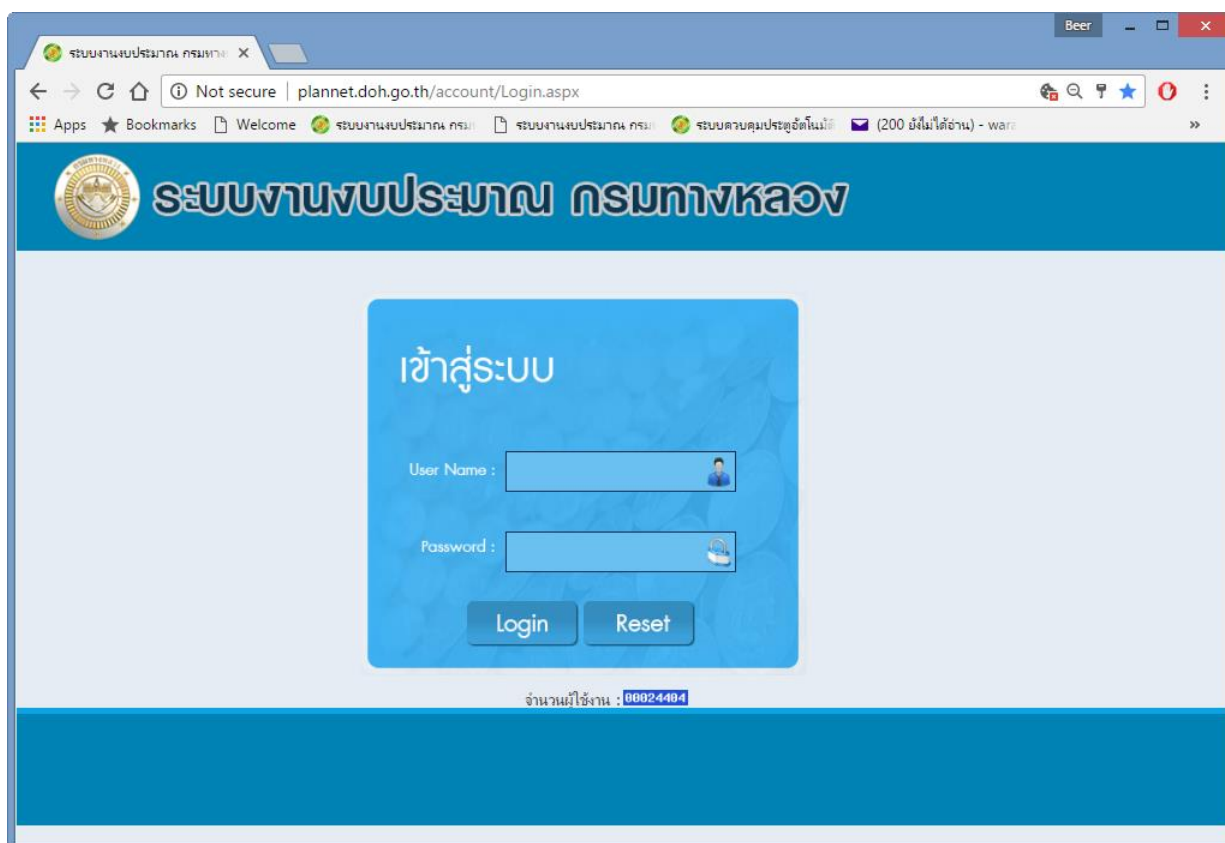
ระบบงานงบประมาณ กรมทาง ×

Beer

Not secure | plannet.doh.go.th/account/Login.aspx

Apps Bookmarks Welcome ระบบงานงบประมาณ กรม ระบบงานงบประมาณ กรม ระบบควบคุมประตูอัตโนมัติ (200 ยังไม่ได้อ่าน) - wara »

ระบบงานงบประมาณ กรมทางหลวง

เข้าสู่ระบบ

User Name :

Password :

Login Reset

จำนวนผู้ใช้งาน : 00024404